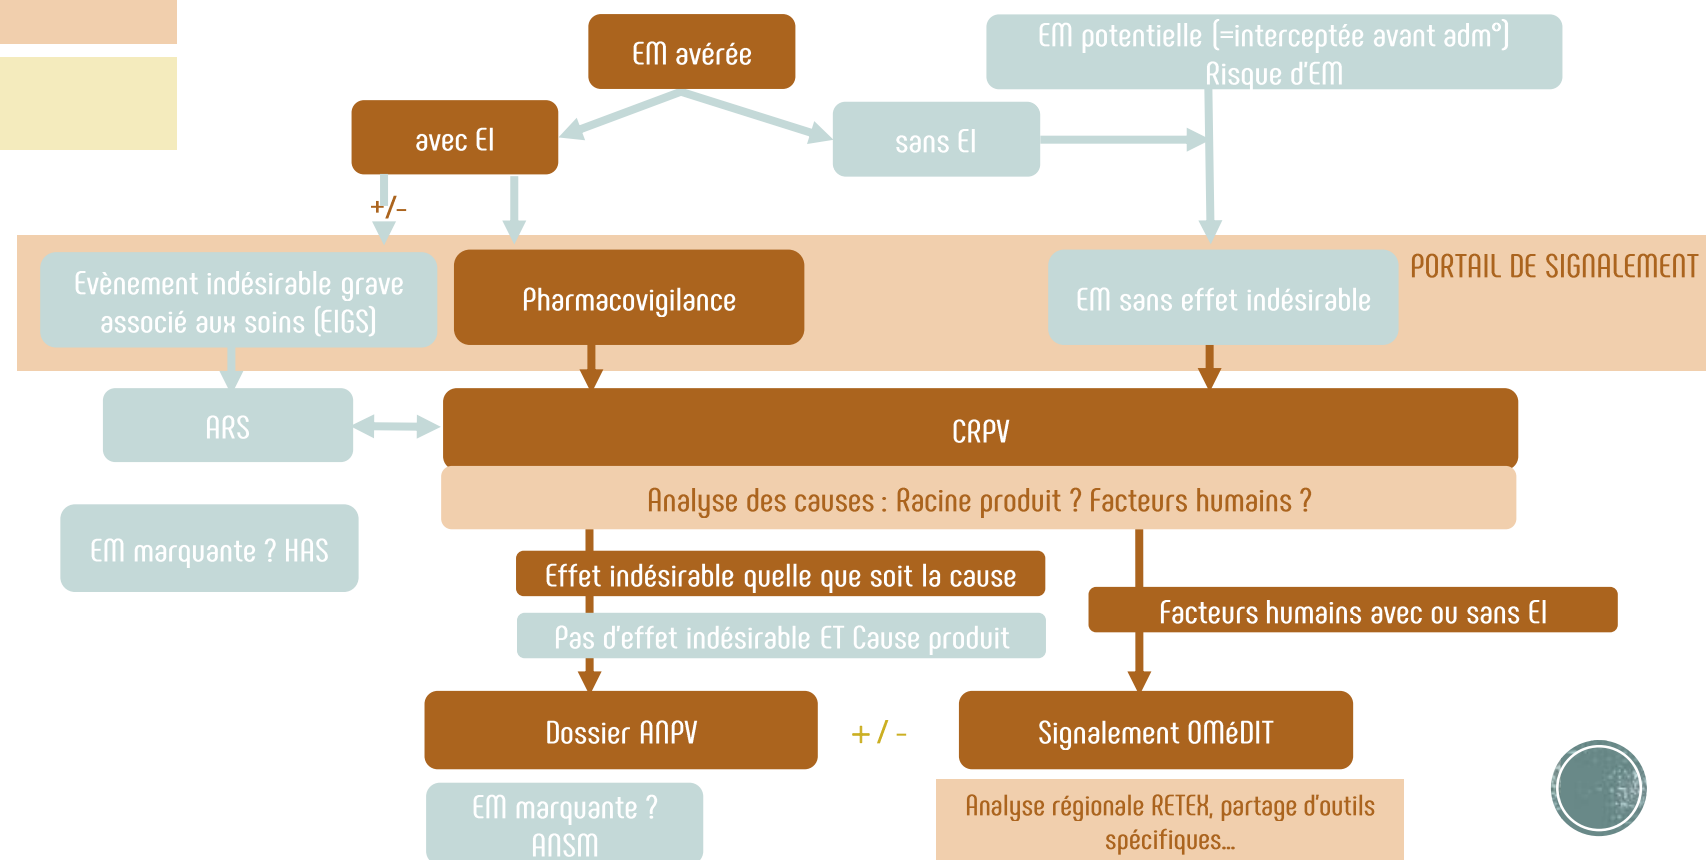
EM avérée

EM potentielle (=interceptée avant adm°) Risque d'EM

avec EI

sans EI

+/-

PORTAIL DE SIGNALEMENT

Evènement indésirable grave associé aux soins (EIGS)

Pharmacovigilance

EM sans effet indésirable

ARS

CRPV

Analyse des causes : Racine produit ? Facteurs humains ?

EM marquante ? HAS

Effet indésirable quelle que soit la cause

Pas d'effet indésirable ET Cause produit

Facteurs humains avec ou sans EI

Dossier ANPV

+ / -

Signalement OMéDIT

EM marquante ? ANSM

Analyse régionale RETEX, partage d'outils spécifiques…